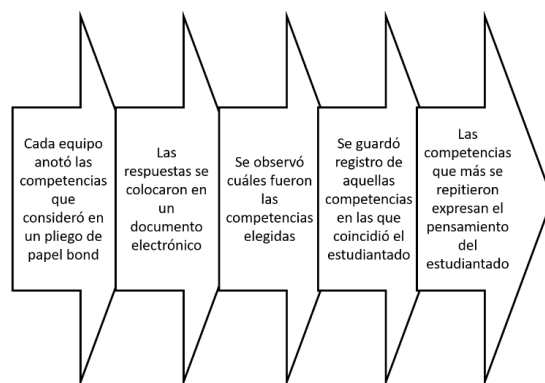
Cada equipo anotó las competencias que consideró en un pliego de papel bond

Las respuestas se colocaron en un documento electrónico

Se observó cuáles fueron las competencias elegidas

Se guardó registro de aquellas competencias en las que coincidió el estudiantado

Las competencias que más se repitieron expresan el pensamiento del estudiantado